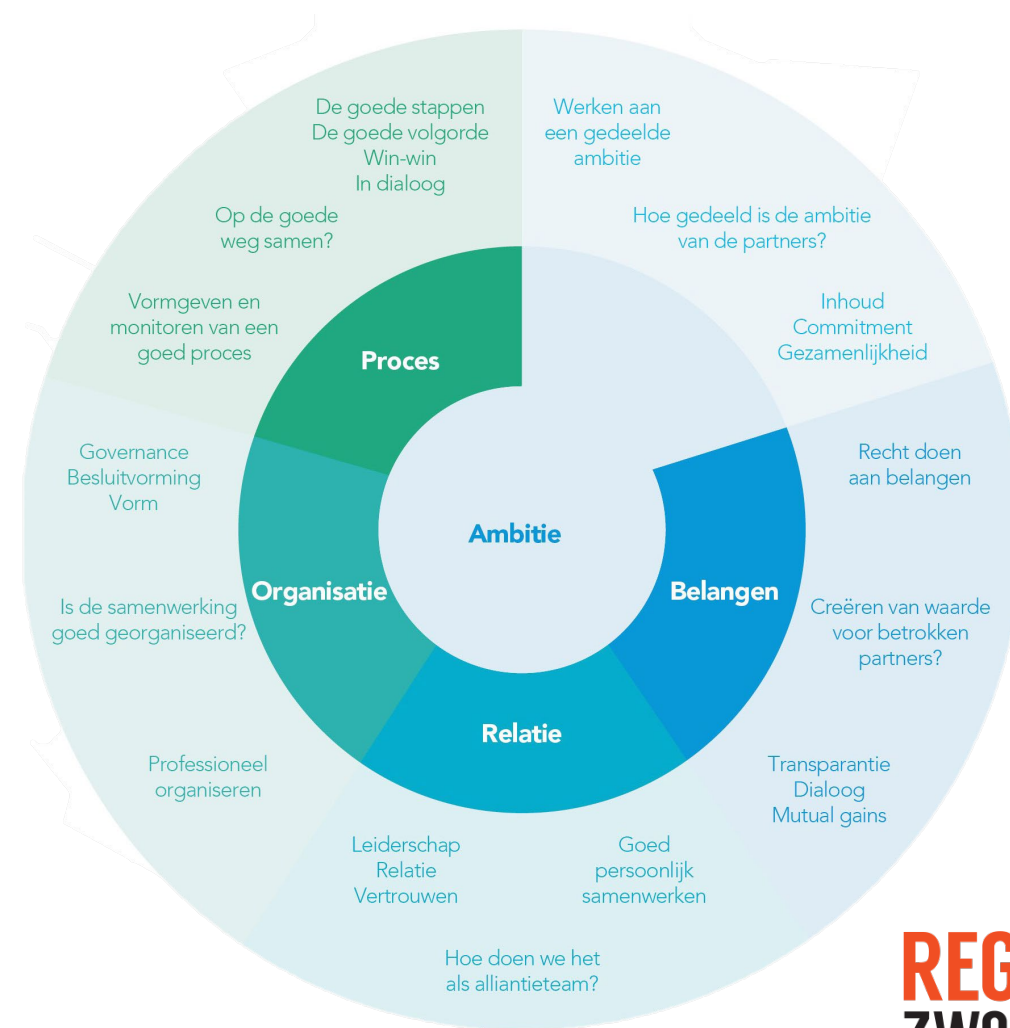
De goede stappen
De goede volgorde
Win-win
In dialoog

Op de goede weg samen?

Vormgeven en monitoren van een goed proces

Werken aan een gedeelde ambitie

Hoe gedeeld is de ambitie van de partners?

Inhoud
Commitment
Gezamenlijkheid

Proces

Ambitie

Governance
Besluitvorming
Vorm

Is de samenwerking goed georganiseerd?

Organisatie

Belangen

Recht doen aan belangen

Creëren van waarde voor betrokken partners?

Professioneel organiseren

Relatie

Transparantie
Dialoog
Mutual gains

Leiderschap
Relatie
Vertrouwen

Goed persoonlijk samenwerken

Hoe doen we het als alliantieteam?

REG
ZWO